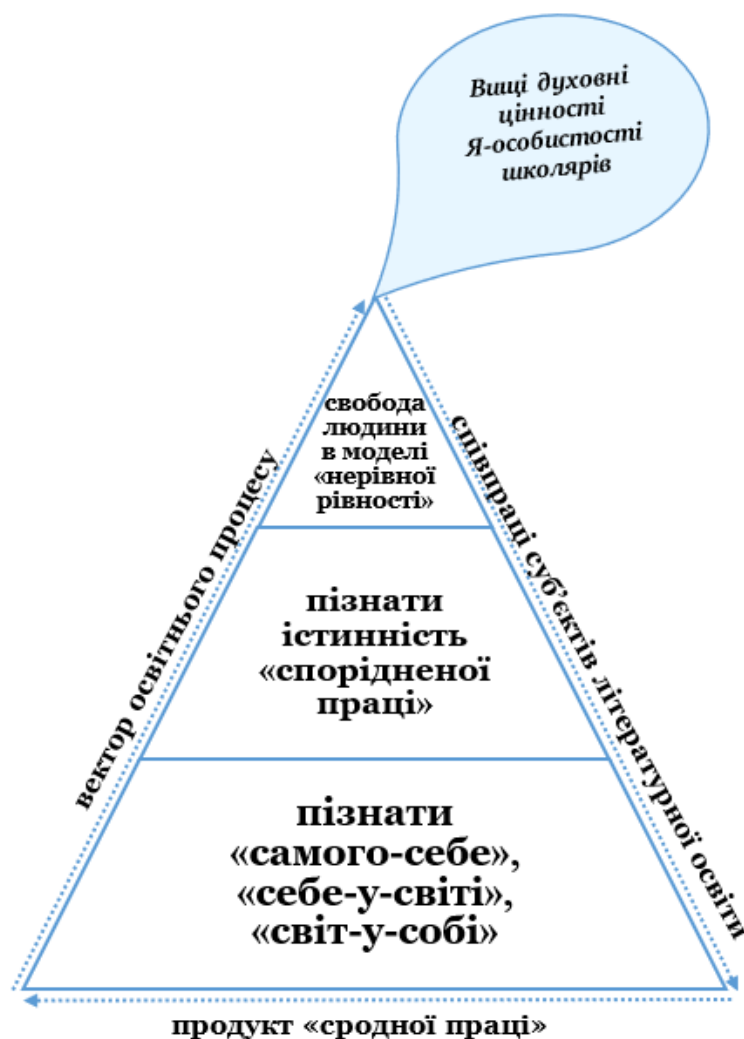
Вищі духовні цінності Я-особистості школярів

свобода людини в моделі «нерівної рівності»

пізнати істинність «спорідненої праці»

пізнати «самого-себе», «себе-у-світі», «світ-у-собі»

вектор освітнього процесу

співпраці суб'єктів літературної освіти

продукт «сродної праці»